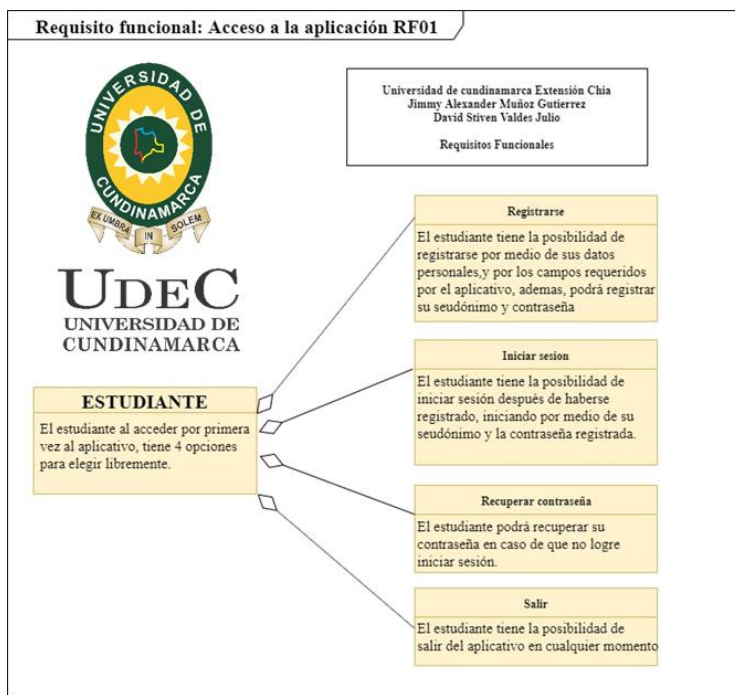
Requisito funcional: Acceso a la aplicación RF01

UNIVERSIDAD DE CUNDINAMARCA
EX UMBRA IN SOLEM

UDEC
UNIVERSIDAD DE CUNDINAMARCA

Universidad de cundinamarca Extensión Chia
Jimmy Alexander Muñoz Gutierrez
David Stiven Valdes Julio

Requisitos Funcionales

ESTUDIANTE

El estudiante al acceder por primera vez al aplicativo, tiene 4 opciones para elegir libremente.

Registrarse

El estudiante tiene la posibilidad de registrarse por medio de sus datos personales,y por los campos requeridos por el aplicativo, ademas, podrá registrar su seudónimo y contraseña

Iniciar sesion

El estudiante tiene la posibilidad de iniciar sesión después de haberse registrado, iniciando por medio de su seudónimo y la contraseña registrada.

Recuperar contraseña

El estudiante podrá recuperar su contraseña en caso de que no logre iniciar sesión.

Salir

El estudiante tiene la posibilidad de salir del aplicativo en cualquier momento